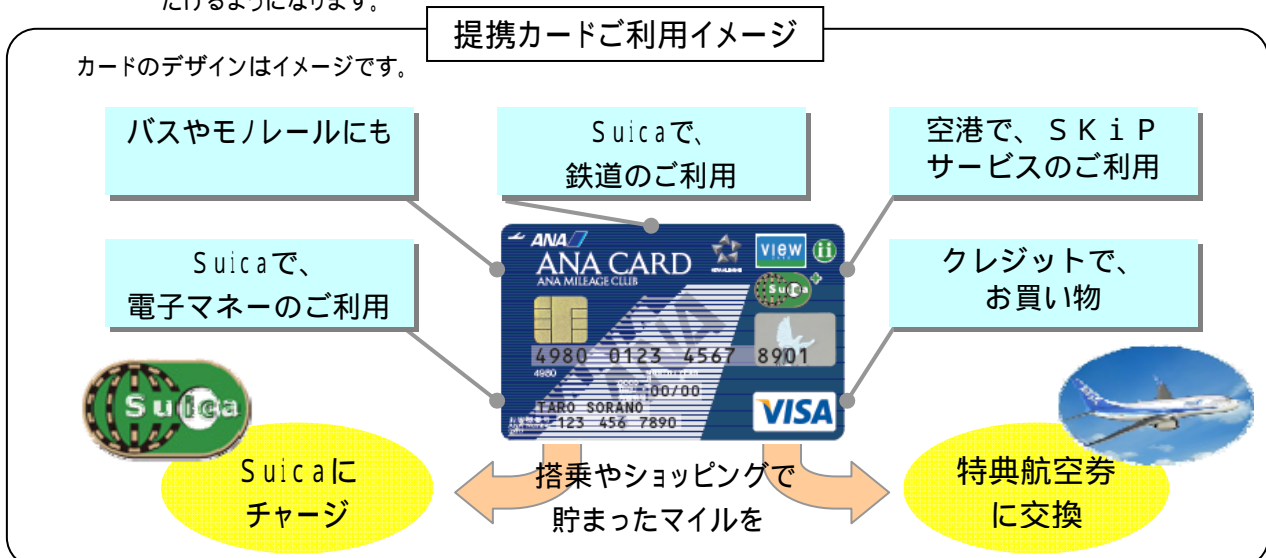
たけるようになります。

提携カードご利用イメージ

カードのデザインはイメージです。

バスやモノレールにも

Suicaで、
鉄道のご利用

空港で、SKiP
サービスのご利用

Suicaで、
電子マネーのご利用

クレジットで、
お買い物

ANA
ANA CARD
ANA MILEAGE CLUB
VIEW
Suica
4980 0123 4567 8901
4980
00/00
TARO SORANO
123 456 7890
VISA

Suica

Suicaに
チャージ

搭乗やショッピングで
貯まったマイルを

特典航空券
に交換